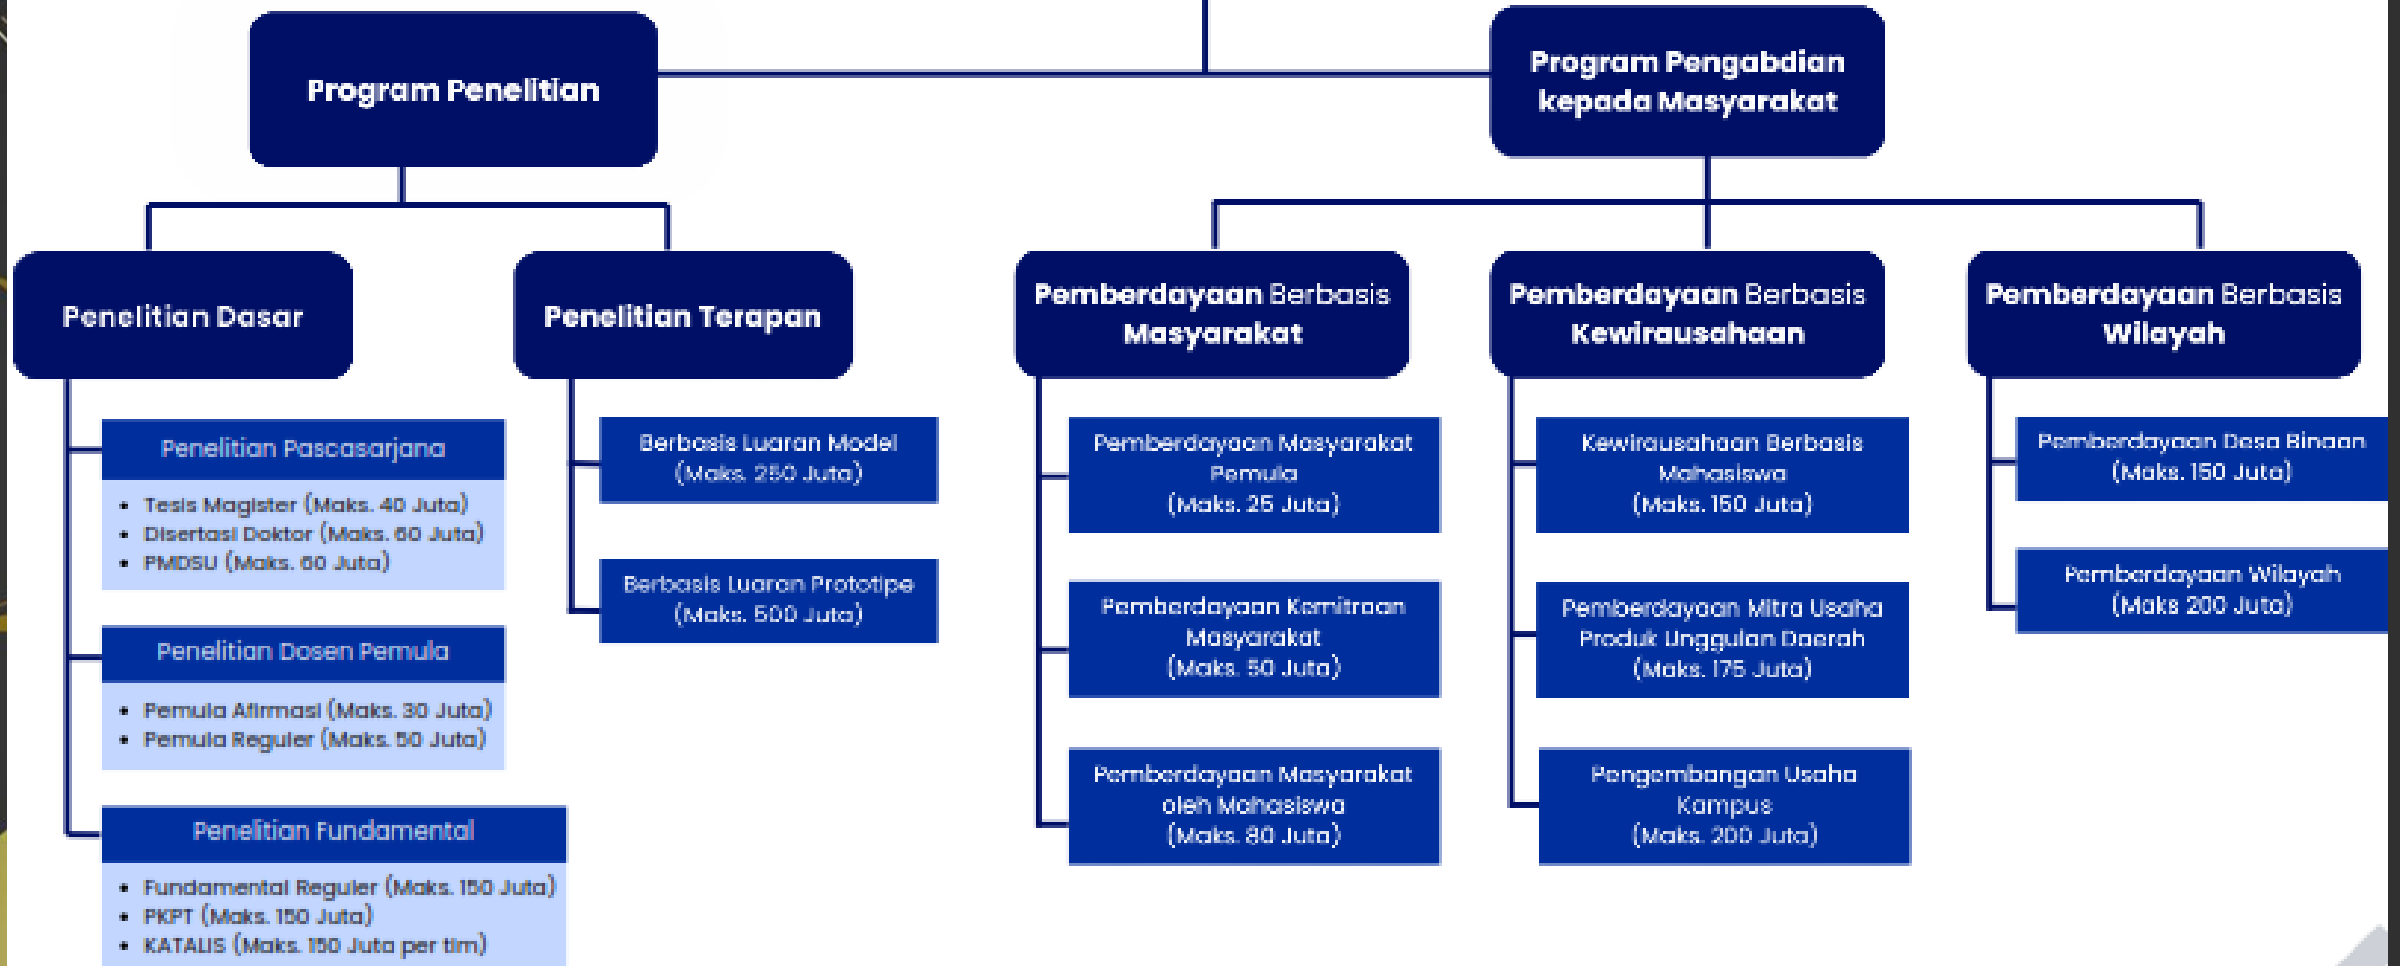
Program Penelitian

Program Pengabdian kepada Masyarakat

Penelitian Dasar

Penelitian Terapan

Pemberdayaan Berbasis Masyarakat

Pemberdayaan Berbasis Kewirausahaan

Pemberdayaan Berbasis Wilayah

Penelitian Pascasarjana

- Tesis Magister (Maks. 40 Juta)
- Disertasi Doktor (Maks. 60 Juta)
- PMDSU (Maks. 60 Juta)

Penelitian Dosen Pemula

- Pemula Afirmasi (Maks. 30 Juta)
- Pemula Reguler (Maks. 50 Juta)

Penelitian Fundamental

- Fundamental Reguler (Maks. 150 Juta)
- PKPT (Maks. 150 Juta)
- KATALIS (Maks. 150 Juta per tim)

Berbasis Luaran Model (Maks. 250 Juta)

Berbasis Luaran Prototipe (Maks. 500 Juta)

Pemberdayaan Masyarakat Pemula (Maks. 25 Juta)

Pemberdayaan Kemitraan Masyarakat (Maks. 50 Juta)

Pemberdayaan Masyarakat oleh Mahasiswa (Maks. 80 Juta)

Kewirausahaan Berbasis Mahasiswa (Maks. 150 Juta)

Pemberdayaan Mitra Usaha Produk Unggulan Daerah (Maks. 175 Juta)

Pengembangan Usaha Kampus (Maks. 200 Juta)

Pemberdayaan Desa Binaan (Maks. 150 Juta)

Pemberdayaan Wilayah (Maks 200 Juta)